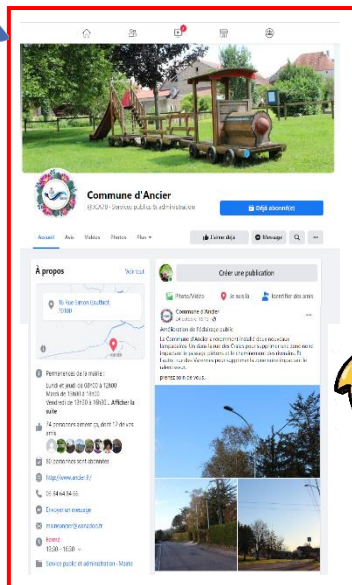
Commune d'Ancier

@CA70 · Services publics & administration

Déjà abonné(e)

Accueil Avis Vidéos Photos Plus

J'aime déjà Message

À propos

Voir tout

Permanences de la mairie :
Lundi et jeudi de 08h30 à 12h00
Mardi de 15h00 à 18h30
Vendredi de 13h30 à 16h30 ... Afficher la suite

74 personnes aiment ça, dont 12 de vos amis

80 personnes sont abonnées

http://www.ancier.fr/

03 84 64 94 65

Envoyer un message

Fermé
13:00 - 16:30

Services publics et administration · Mairie

Créer une publication

Photo/Vidéo Je suis là Identifier des amis

Commune d'Ancier

Amélioration de l'éclairage public

prenez soin de vous.